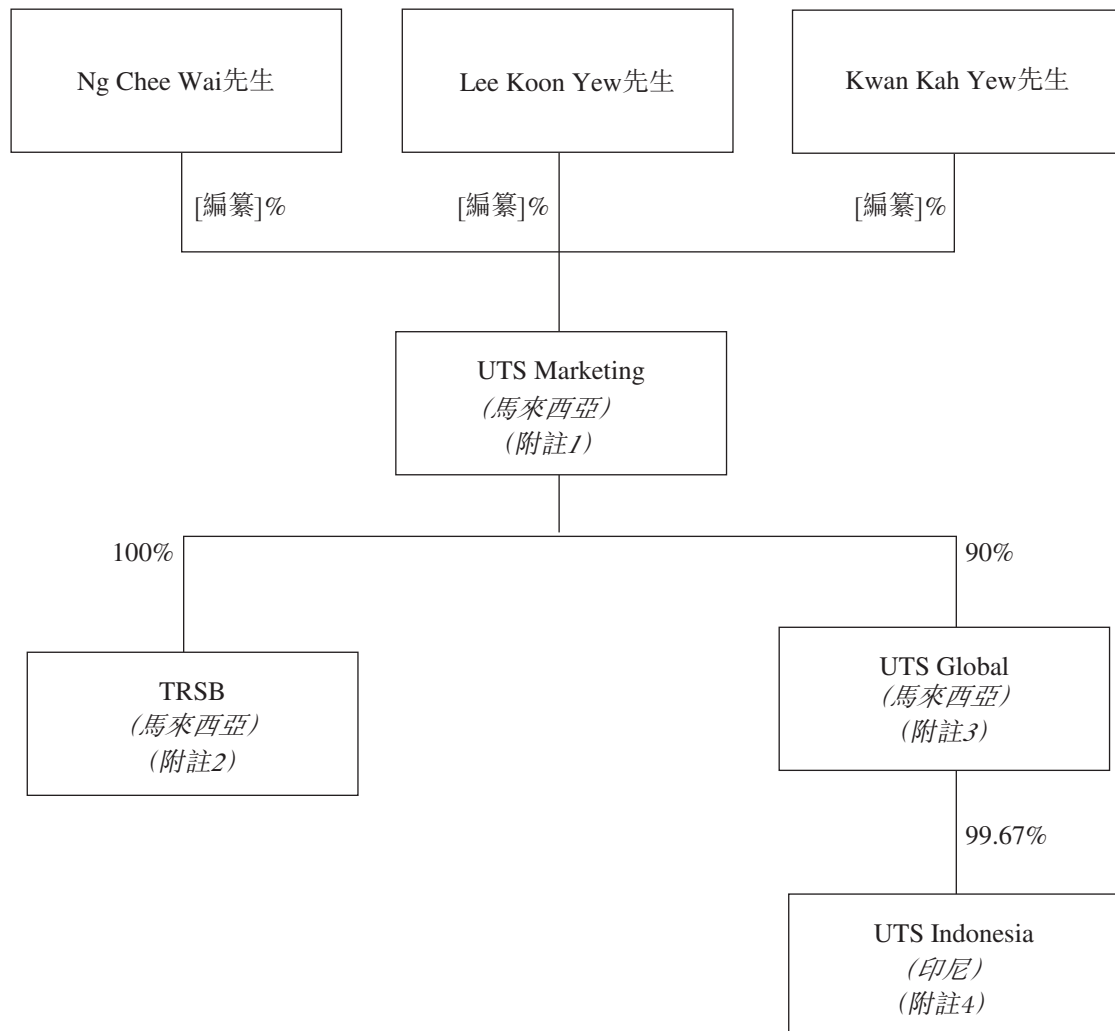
Ng Chee Wai先生

Lee Koon Yew先生

Kwan Kah Yew先生

[編纂]%

[編纂]%

[編纂]%

UTS Marketing
(馬來西亞)
(附註1)

100%

90%

TRSB
(馬來西亞)
(附註2)

UTS Global
(馬來西亞)
(附註3)

99.67%

UTS Indonesia
(印尼)
(附註4)